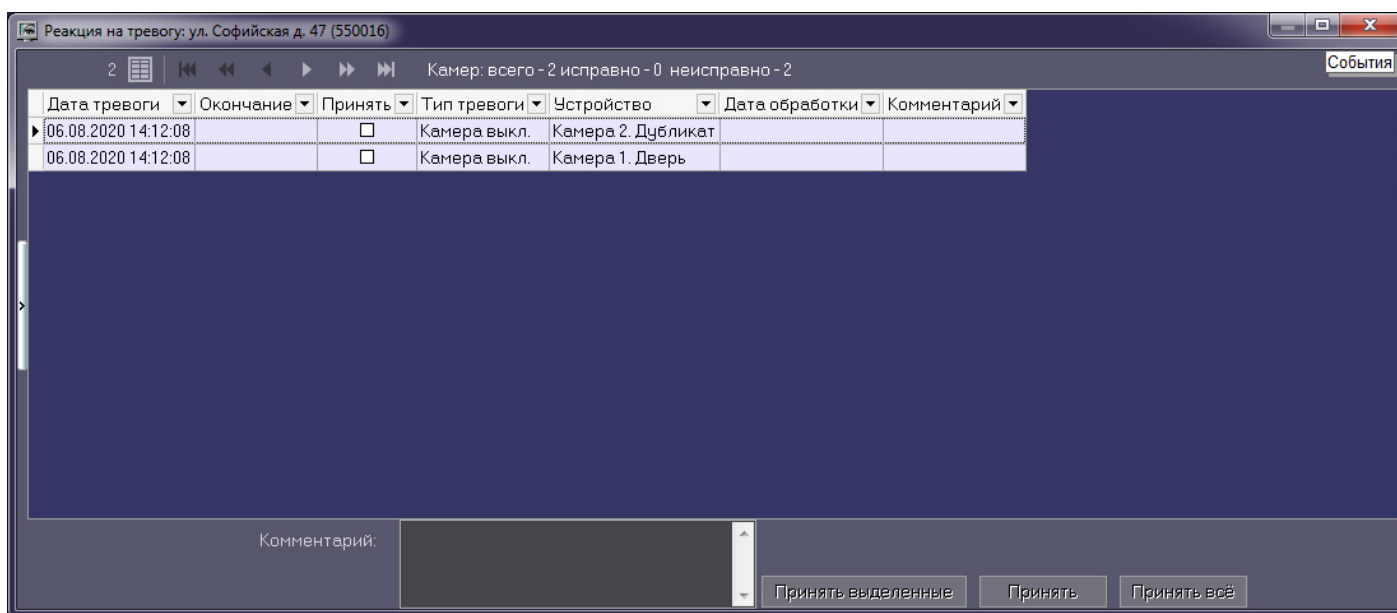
Реакция на тревогу: ул. Софийская д. 47 (550016)

2 Камер: всего - 2 исправно - 0 неисправно - 2

События

| Дата тревоги | Окончание | Принять | Тип тревоги | Устройство | Дата обработки | Комментарий |
|---|---|---|---|---|---|---|
| 06.08.2020 14:12:08 | | ☐ | Камера выкл. | Камера 2. Дубликат | | |
| 06.08.2020 14:12:08 | | ☐ | Камера выкл. | Камера 1. Дверь | | |

Комментарий:

Принять выделенные Принять Принять всё